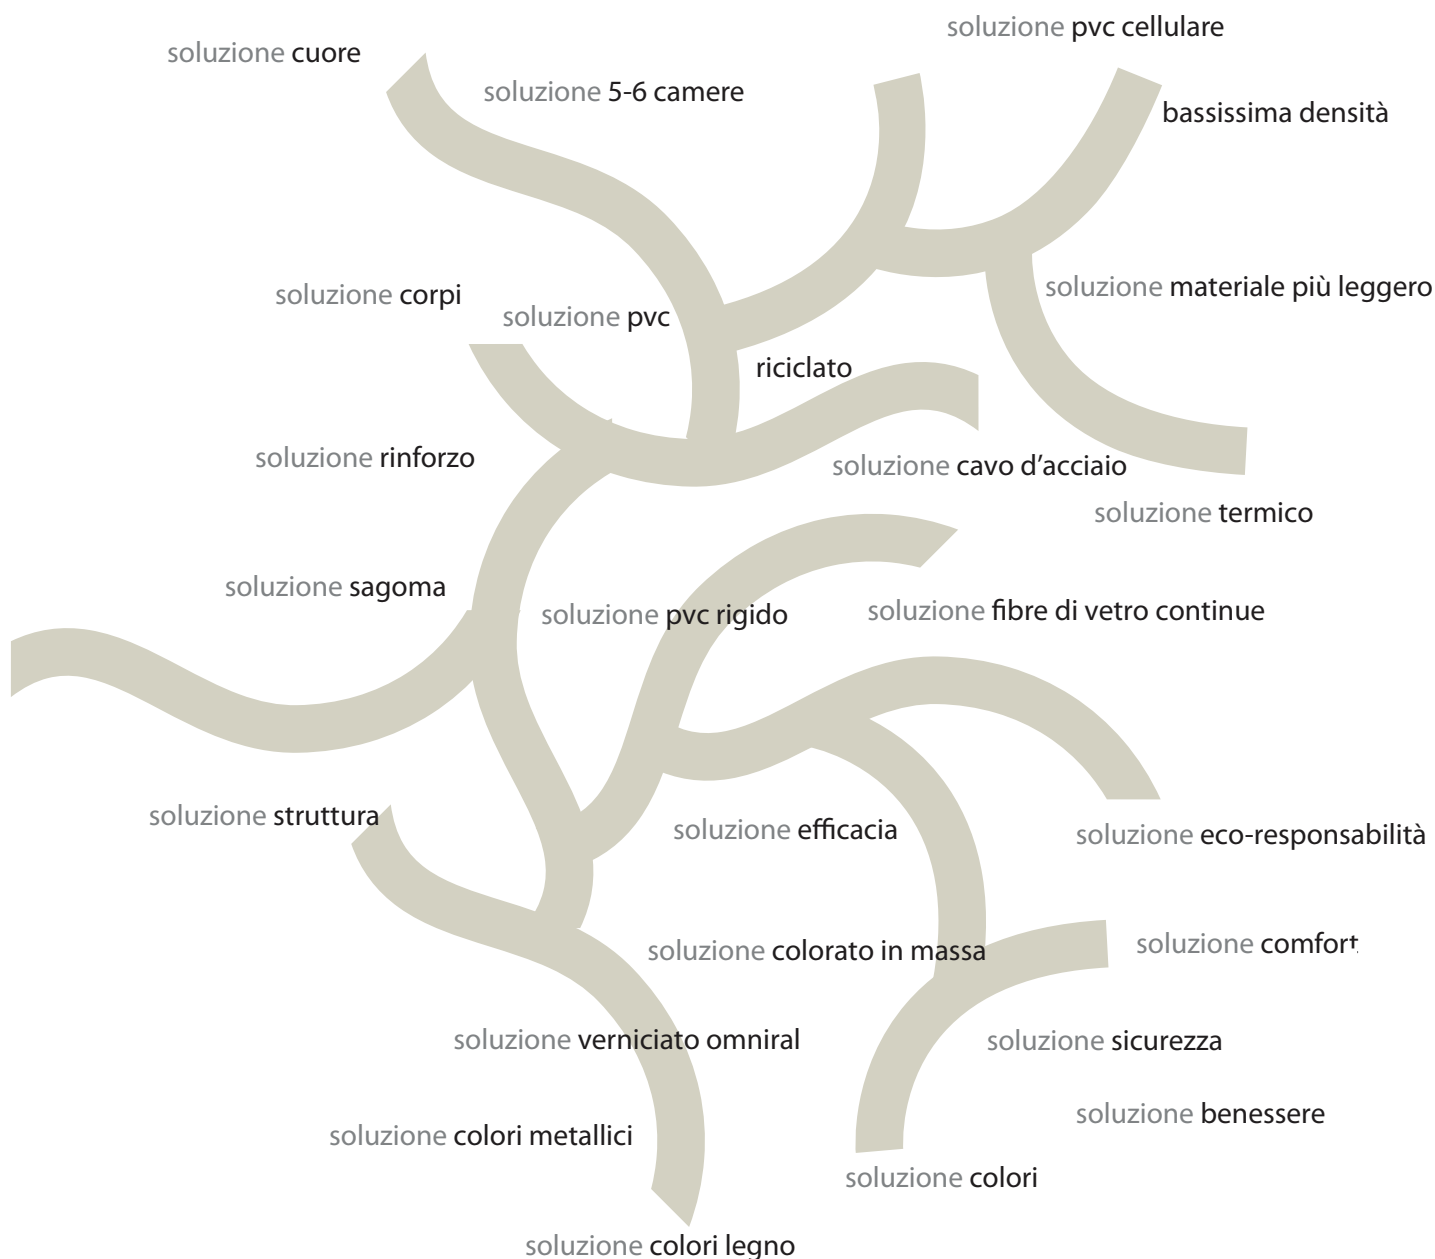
soluzione pvc cellulare

soluzione cuore

soluzione 5-6 camere

bassissima densità

soluzione materiale più leggero

soluzione corpi

soluzione pvc

riciclato

soluzione rinforzo

soluzione cavo d’acciaio

soluzione termico

soluzione sagoma

soluzione pvc rigido

soluzione fibre di vetro continue

soluzione struttura

soluzione efficacia

soluzione eco-responsabilità

soluzione colorato in massa

soluzione comfort

soluzione verniciato omniral

soluzione sicurezza

soluzione benessere

soluzione colori metallici

soluzione colori

soluzione colori legno